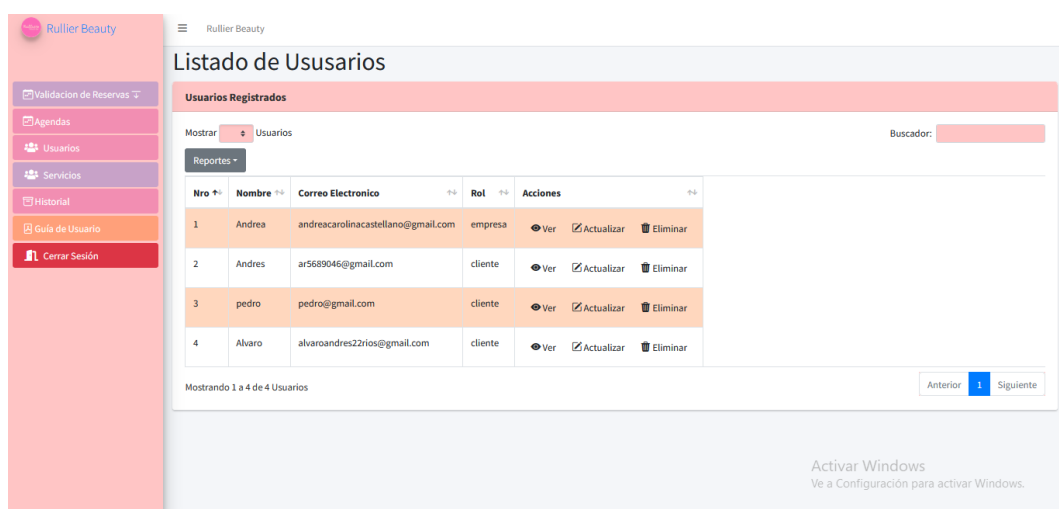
Rullier Beauty

Validacion de Reservas
Agendas
Usuarios
Servicios
Historial
Guía de Usuario
Cerrar Sesión

Rullier Beauty

Listado de Ususarios

Usuarios Registrados

Mostrar Usuarios

Buscador:

Reportes

| Nro | Nombre | Correo Electronico | Rol | Acciones |
|---|---|---|---|---|
| 1 | Andrea | andreacarolinacastellano@gmail.com | empresa | Ver Actualizar Eliminar |
| 2 | Andres | ar5689046@gmail.com | cliente | Ver Actualizar Eliminar |
| 3 | pedro | pedro@gmail.com | cliente | Ver Actualizar Eliminar |
| 4 | Alvaro | alvaroandres22rios@gmail.com | cliente | Ver Actualizar Eliminar |

Mostrando 1 a 4 de 4 Usuarios

Anterior 1 Siguiente

Activar Windows
Ve a Configuración para activar Windows.